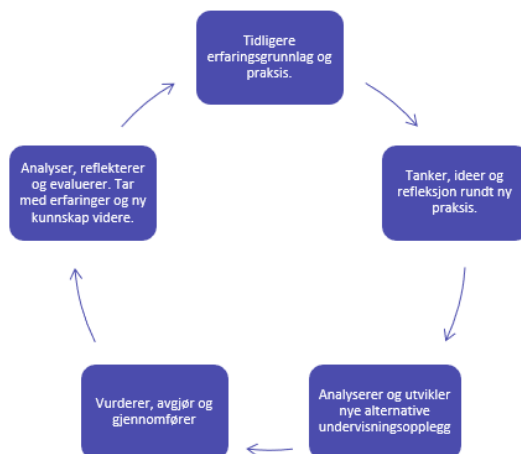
Tidligere erfaringsgrunnlag og praksis.

Tanker, ideer og refleksjon rundt ny praksis.

Analyserer og utvikler nye alternative undervisningsopplegg

Vurderer, avgjør og gjennomfører

Analyser, reflekterer og evaluerer. Tar med erfaringer og ny kunnskap videre.